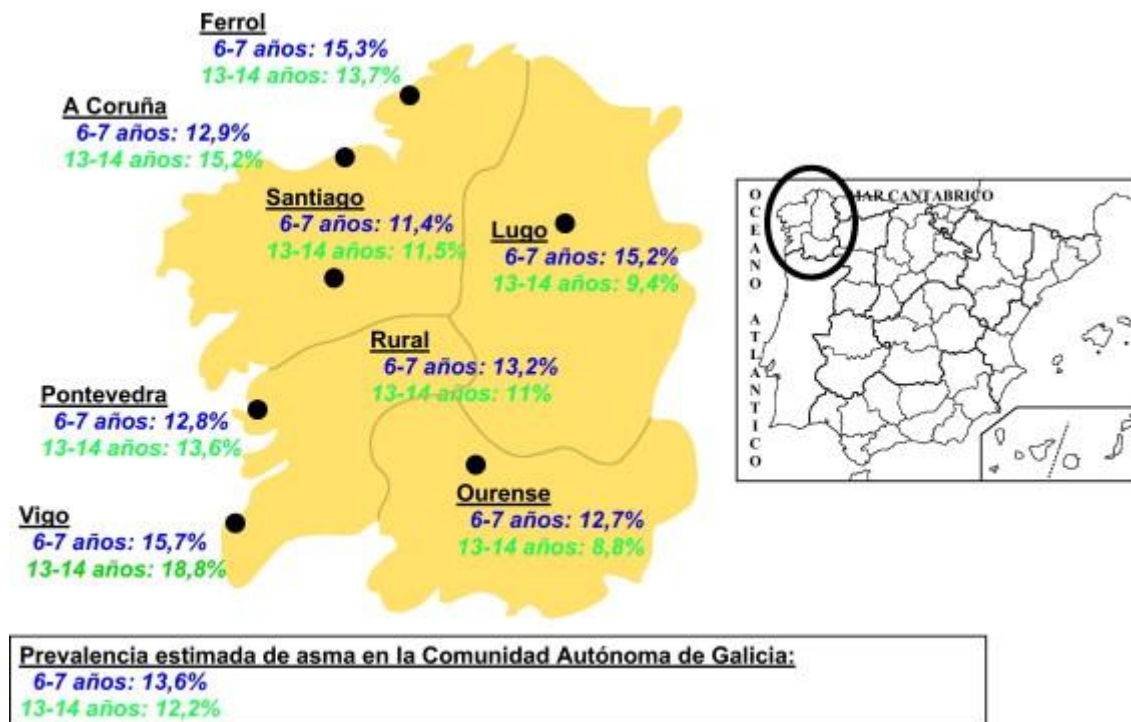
Ferrol
6-7 años: 15,3%
13-14 años: 13,7%

A Coruña
6-7 años: 12,9%
13-14 años: 15,2%

Santiago
6-7 años: 11,4%
13-14 años: 11,5%

Lugo
6-7 años: 15,2%
13-14 años: 9,4%

Rural
6-7 años: 13,2%
13-14 años: 11%

Pontevedra
6-7 años: 12,8%
13-14 años: 13,6%

Ourense
6-7 años: 12,7%
13-14 años: 8,8%

Vigo
6-7 años: 15,7%
13-14 años: 18,8%

MAR CANTABRICO
OCEANO ATLANTICO

Prevalencia estimada de asma en la Comunidad Autónoma de Galicia:
6-7 años: 13,6%
13-14 años: 12,2%